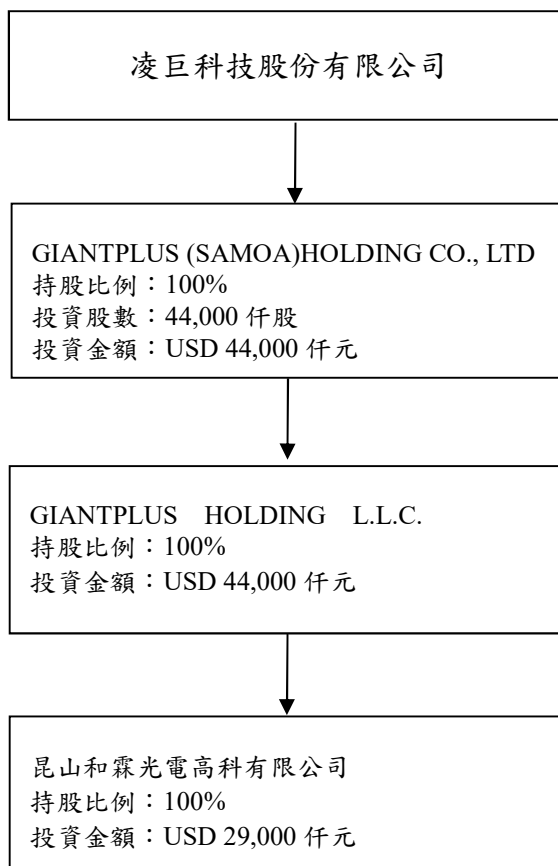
凌巨科技股份有限公司

GIANTPLUS (SAMOA)HOLDING CO., LTD
持股比例：100%
投資股數：44,000 仟股
投資金額：USD 44,000 仟元

GIANTPLUS HOLDING L.L.C.
持股比例：100%
投資金額：USD 44,000 仟元

昆山和霖光電高科有限公司
持股比例：100%
投資金額：USD 29,000 仟元